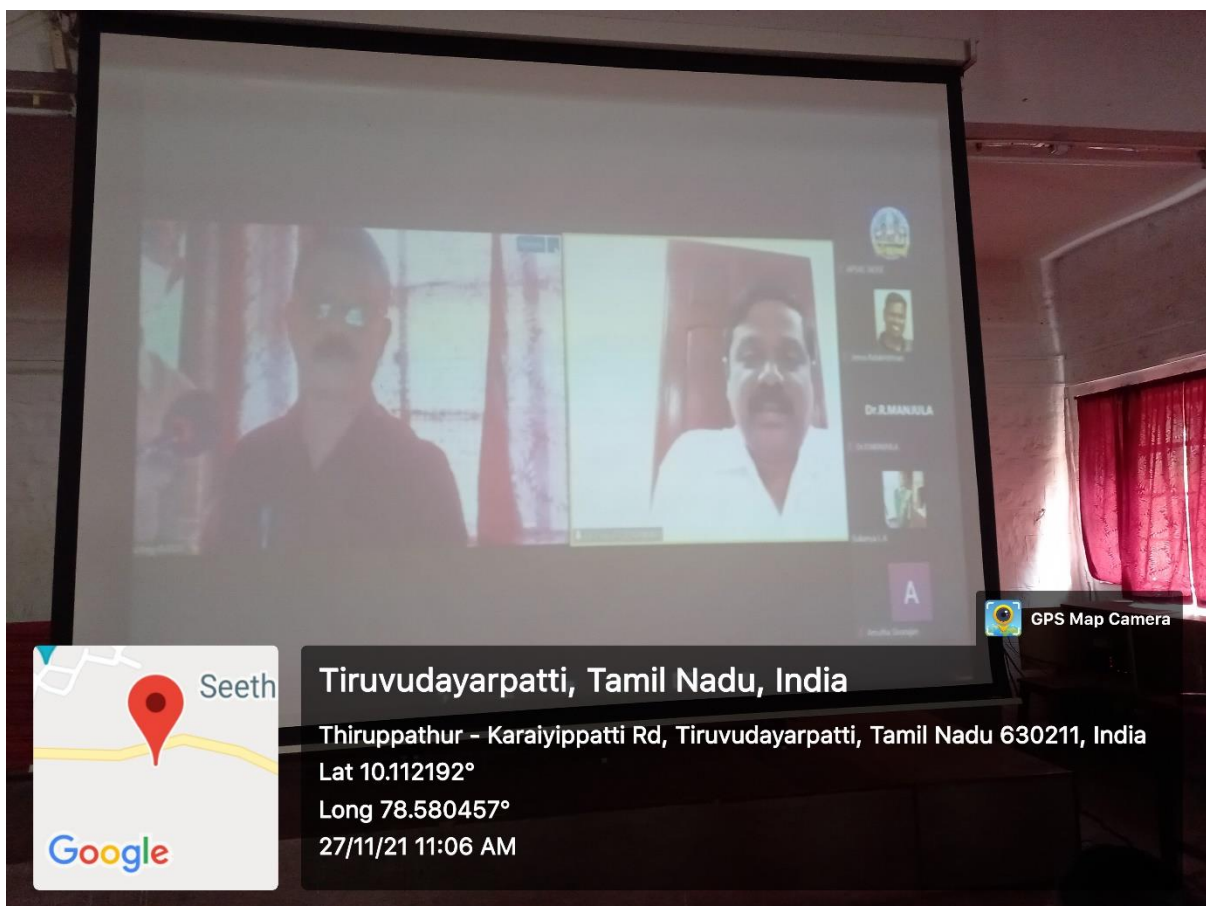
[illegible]

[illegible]

Dr.R.MANJULA

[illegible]

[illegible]

A

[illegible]

GPS Map Camera

Seeth

Google

Tiruvudayarpatti, Tamil Nadu, India

Thiruppathur - Karaiyippatti Rd, Tiruvudayarpatti, Tamil Nadu 630211, India

Lat 10.112192°

Long 78.580457°

27/11/21 11:06 AM